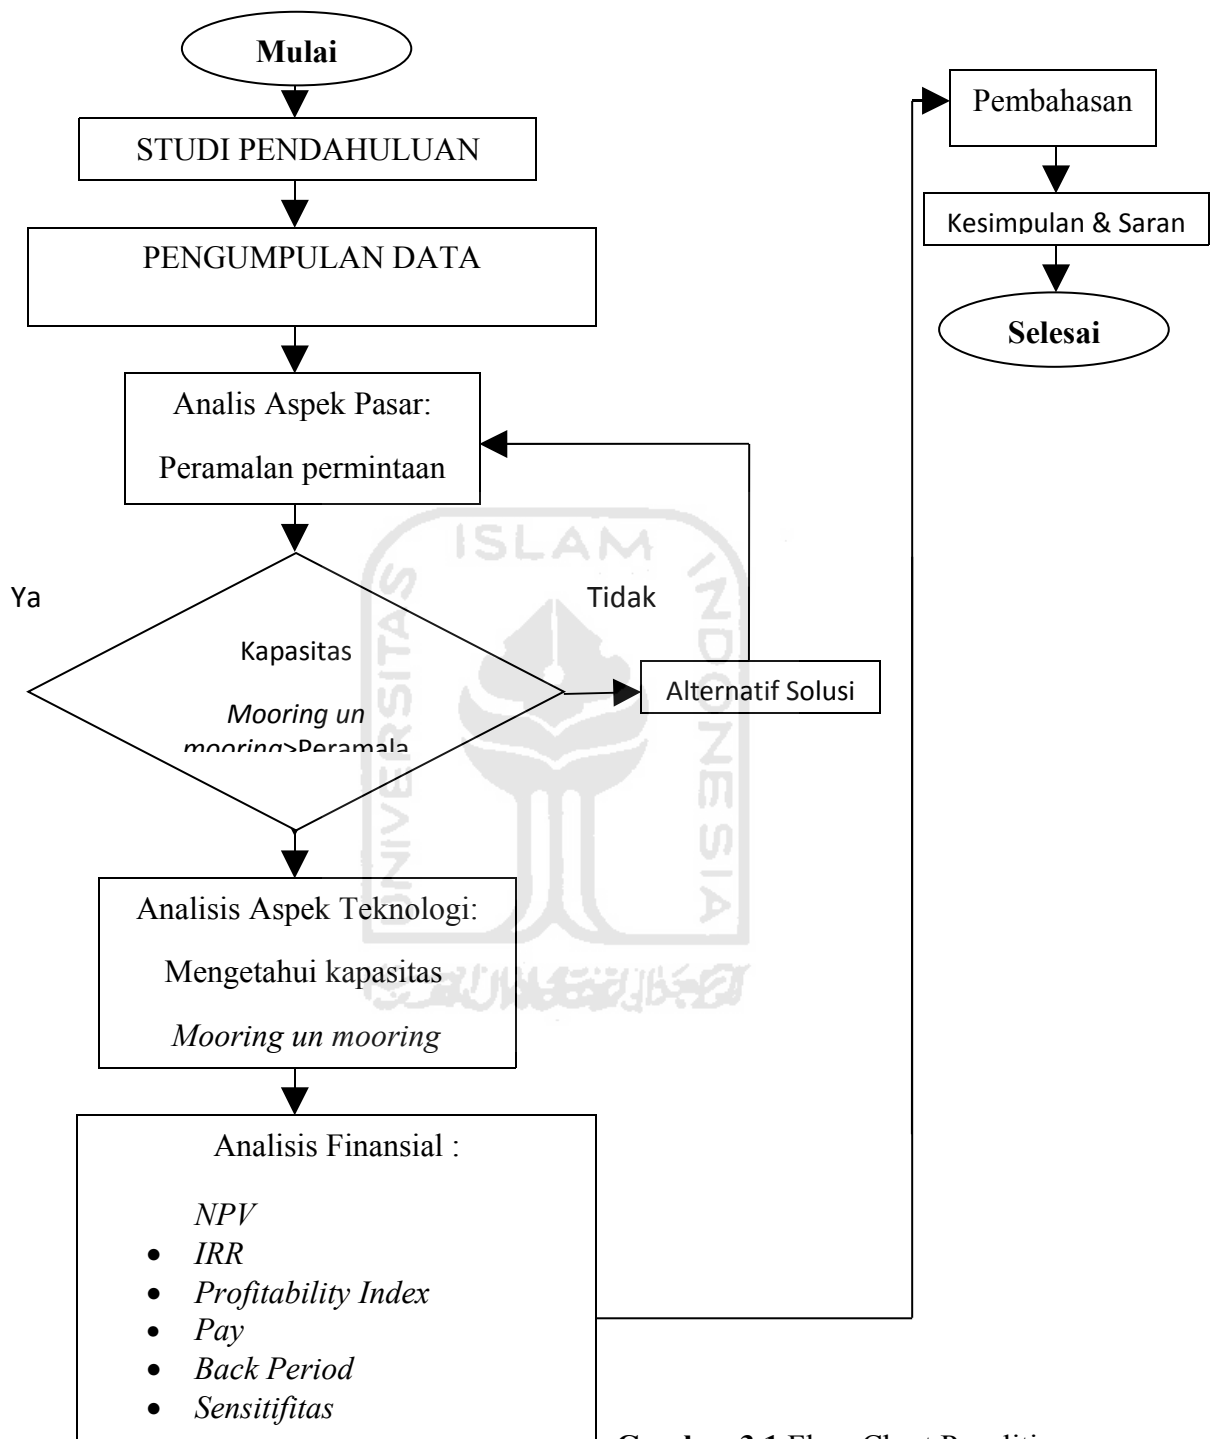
Mulai

STUDI PENDAHULUAN

PENGUMPULAN DATA

Analis Aspek Pasar:

Peramalan permintaan

Ya

Tidak

Kapasitas

*Mooring un mooring*>Peramala

Alternatif Solusi

Analisis Aspek Teknologi:

Mengetahui kapasitas

*Mooring un mooring*

Analisis Finansial :

*NPV*

- *IRR*
- *Profitability Index*
- *Pay*
- *Back Period*
- *Sensitifitas*

Pembahasan

Kesimpulan & Saran

Selesai

Gambar 3.1 Flow Chart Penelitian